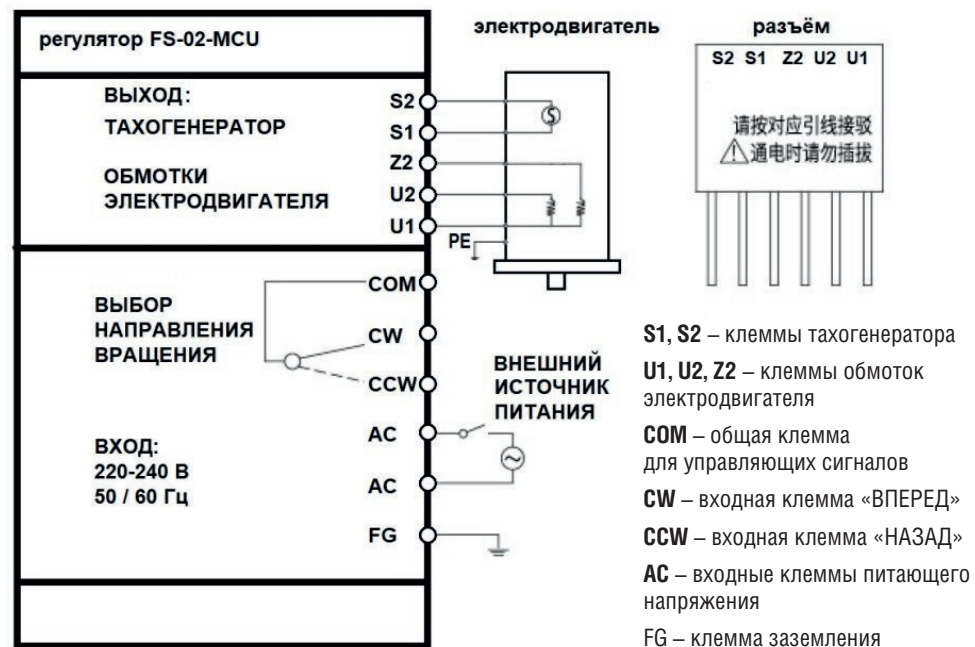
регулятор FS-02-MCU

ВЫХОД:
ТАХОГЕНЕРАТОР

ОБМОТКИ ЭЛЕКТРОДВИГАТЕЛЯ

S2
S1
Z2
U2
U1

электродвигатель

PE

разъём
S2 S1 Z2 U2 U1
请按对应引线接驳
⚠通电时请勿插拔

ВЫБОР НАПРАВЛЕНИЯ ВРАЩЕНИЯ

COM
CW
CCW

ВНЕШНИЙ ИСТОЧНИК ПИТАНИЯ

ВХОД:
220-240 В
50 / 60 Гц

AC
AC
FG

**S1, S2** – клеммы тахогенератора

**U1, U2, Z2** – клеммы обмоток электродвигателя

**COM** – общая клемма для управляющих сигналов

**CW** – входная клемма «ВПЕРЕД»

**CCW** – входная клемма «НАЗАД»

**AC** – входные клеммы питающего напряжения

FG – клемма заземления